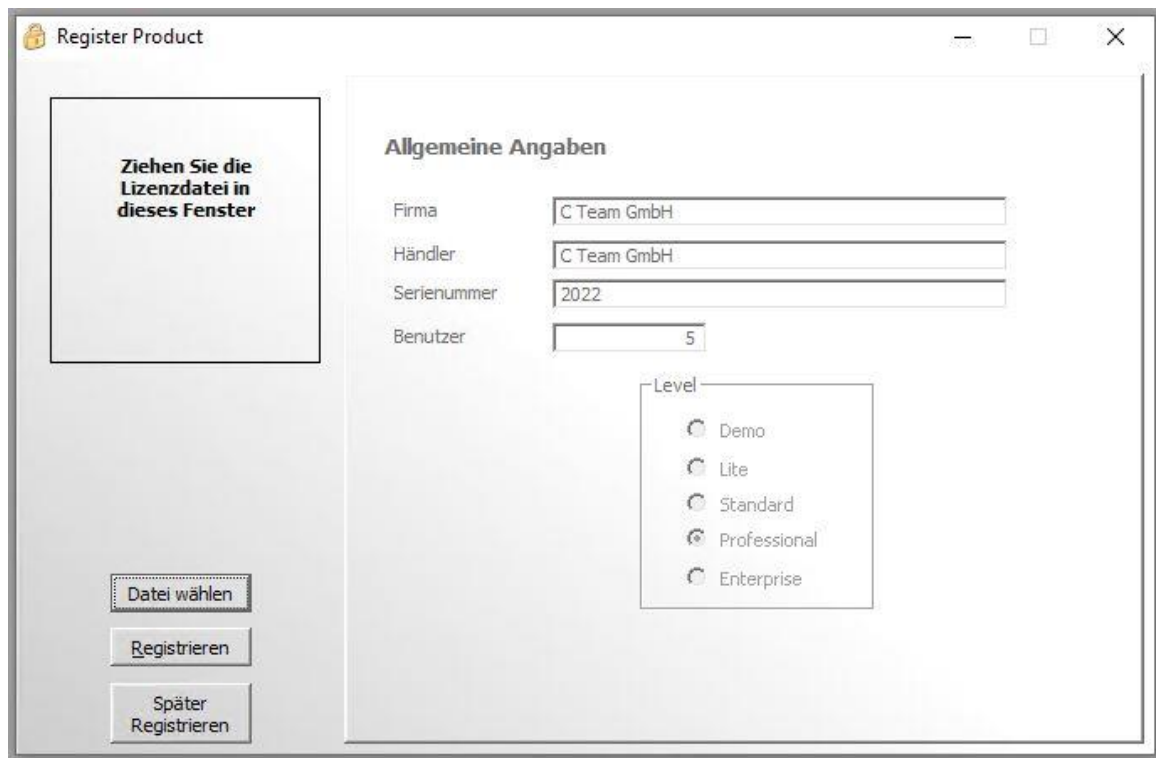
Register Product

Ziehen Sie die Lizenzdatei in dieses Fenster

Allgemeine Angaben

Firma
C Team GmbH

Händler
C Team GmbH

Serienummer
2022

Benutzer
5

Level
Demo
Lite
Standard
Professional
Enterprise

Datei wählen

Registrieren

Später Registrieren